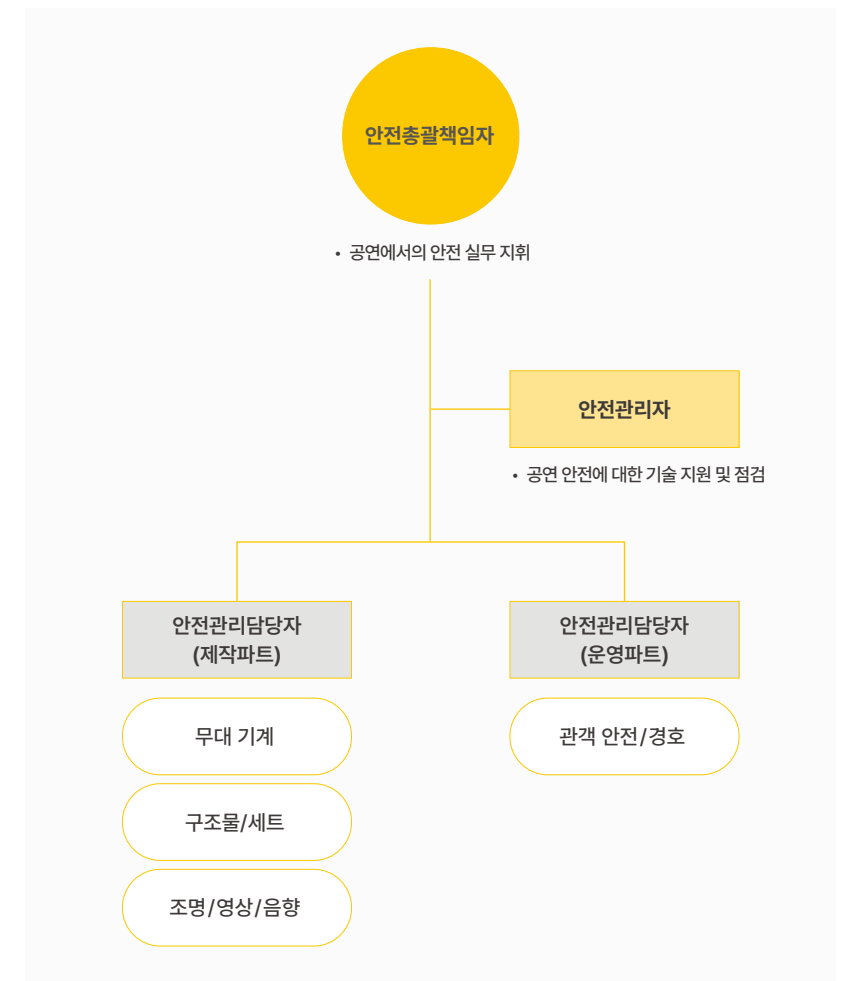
안전총괄책임자

• 공연에서의 안전 실무 지휘

안전관리자

• 공연 안전에 대한 기술 지원 및 점검

안전관리담당자
(제작파트)

무대 기계

구조물/세트

조명/영상/음향

안전관리담당자
(운영파트)

관객 안전/경호